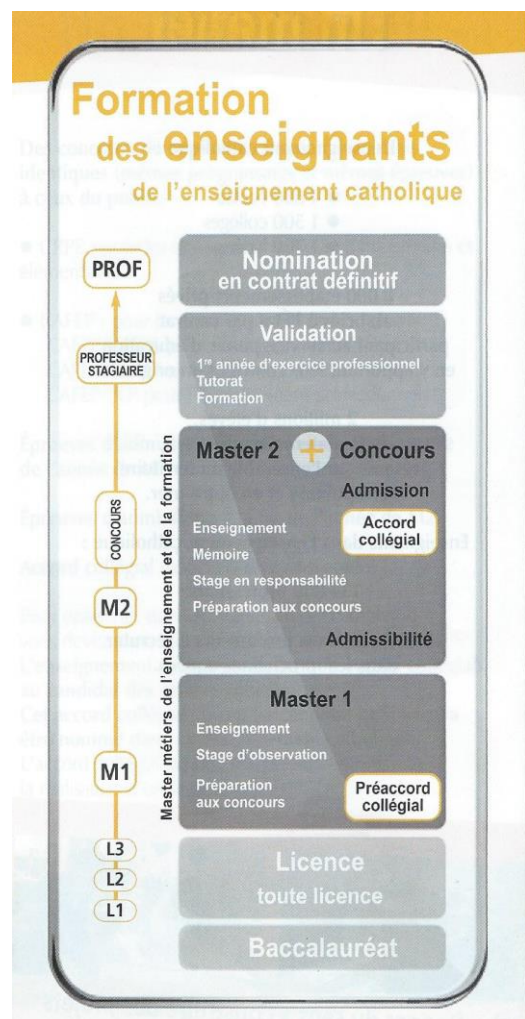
Formation des enseignants de l'enseignement catholique

PROF

PROFESSEUR STAGIAIRE

CONCOURS

M2

M1

L3

L2

L1

Master métiers de l'enseignement et de la formation

Nomination en contrat définitif

Validation

1$^{re}$ année d'exercice professionnel
Tutorat
Formation

Master 2 + Concours

Admission

Enseignement
Mémoire
Stage en responsabilité
Préparation aux concours

Accord collégial

Admissibilité

Master 1

Enseignement
Stage d'observation
Préparation aux concours

Préaccord collégial

Licence
toute licence

Baccalauréat